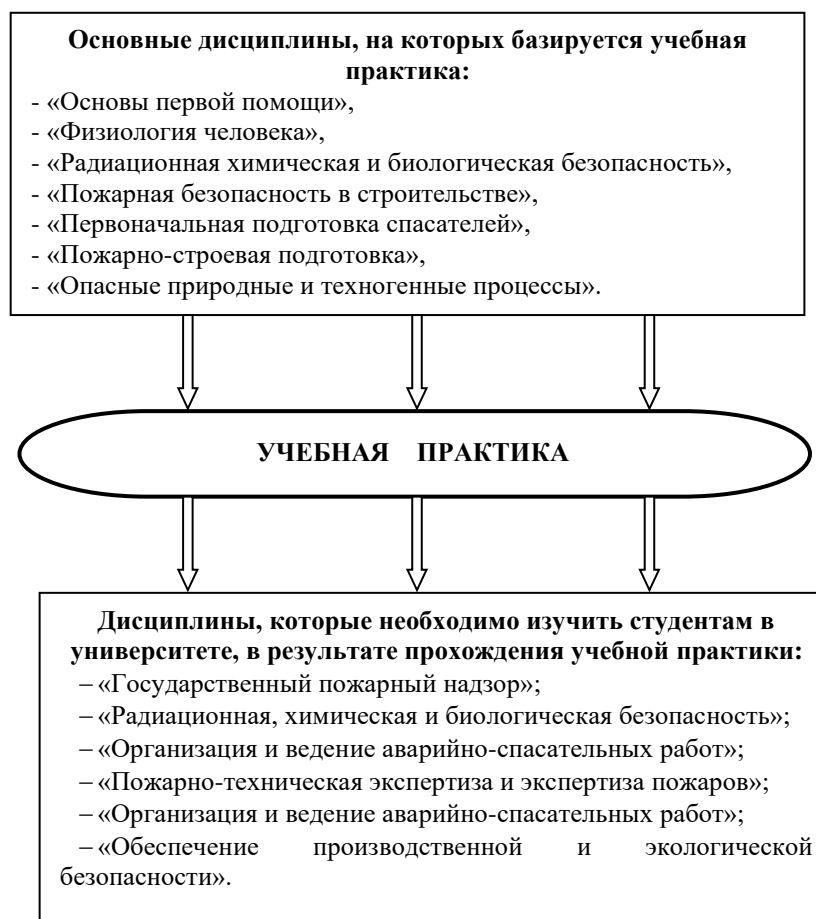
**Основные дисциплины, на которых базируется учебная практика:**
- «Основы первой помощи»,
- «Физиология человека»,
- «Радиационная химическая и биологическая безопасность»,
- «Пожарная безопасность в строительстве»,
- «Первоначальная подготовка спасателей»,
- «Пожарно-строевая подготовка»,
- «Опасные природные и техногенные процессы».

**УЧЕБНАЯ ПРАКТИКА**

**Дисциплины, которые необходимо изучить студентам в университете, в результате прохождения учебной практики:**
– «Государственный пожарный надзор»;
– «Радиационная, химическая и биологическая безопасность»;
– «Организация и ведение аварийно-спасательных работ»;
– «Пожарно-техническая экспертиза и экспертиза пожаров»;
– «Организация и ведение аварийно-спасательных работ»;
– «Обеспечение производственной и экологической безопасности».